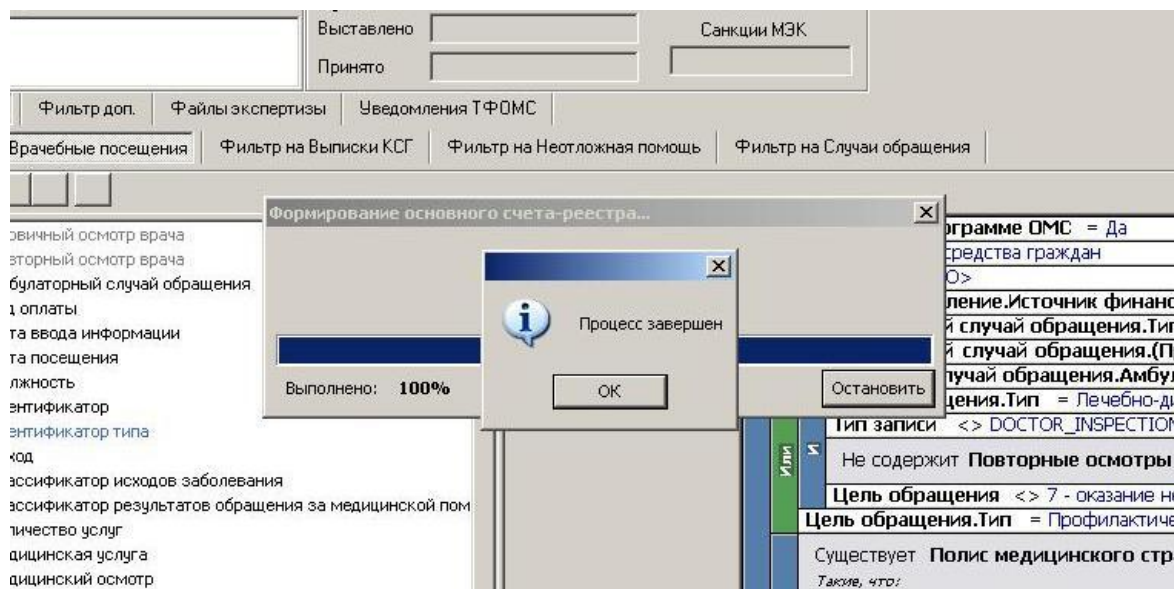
Выставлено
Санкции МЭК
Принято

Фильтр доп.
Файлы экспертизы
Уведомления ТФОМС

Врачебные посещения
Фильтр на Выписки КСГ
Фильтр на Неотложная помощь
Фильтр на Случаи обращения

овичный осмотр врача
вторный осмотр врача
булаторный случай обращения
а оплаты
та ввода информации
та посещения
лжность
ентификатор
ентификатор типа
код
ассификатор исходов заболевания
ассификатор результатов обращения за медицинской пом
личество услуг
дицинская услуга
дицинский осмотр

Формирование основного счета-реестра...
Выполнено: 100%
Остановить

Процесс завершен
OK

ограмме ОМС = Да
средства граждан
О>
ление.Источник финанс
й случай обращения.Ти
й случай обращения.(П
лучай обращения.Амбу
щения.Тип = Лечебно-д
Тип записи <> DOCTOR_INSPECTION
Или
И
Не содержит Повторные осмотры
Цель обращения <> 7 - оказание н
Цель обращения.Тип = Профилактиче
Существует Полис медицинского стр
Такие, что: